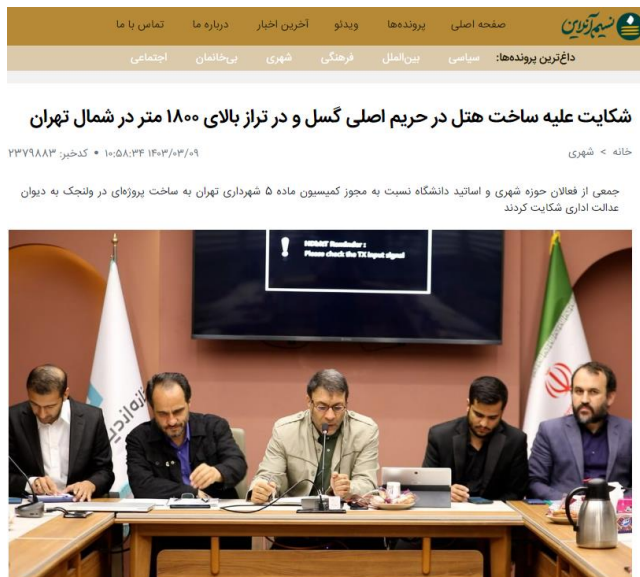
نسیم آنلاین

صفحه اصلی پرونده‌ها ویدئو آخرین اخبار درباره ما تماس با ما

داغ‌ترین پرونده‌ها: سیاسی بین‌الملل فرهنگی شهری بی‌خانمان اجتماعی

شکایت علیه ساخت هتل در حریم اصلی گسل و در تراز بالای ۱۸۰۰ متر در شمال تهران

خانه > شهری

۱۴۰۳/۰۳/۰۹ ۱۰:۵۸:۳۴ • کدخبر: ۲۳۷۹۸۸۳

جمعی از فعالان حوزه شهری و اساتید دانشگاه نسبت به مجوز کمیسیون ماده ۵ شهرداری تهران به ساخت پروژه‌ای در ولنجک به دیوان عدالت اداری شکایت کردند

HDBaseT Reminder :
Please check the TX input signal

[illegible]زانه اندیشه